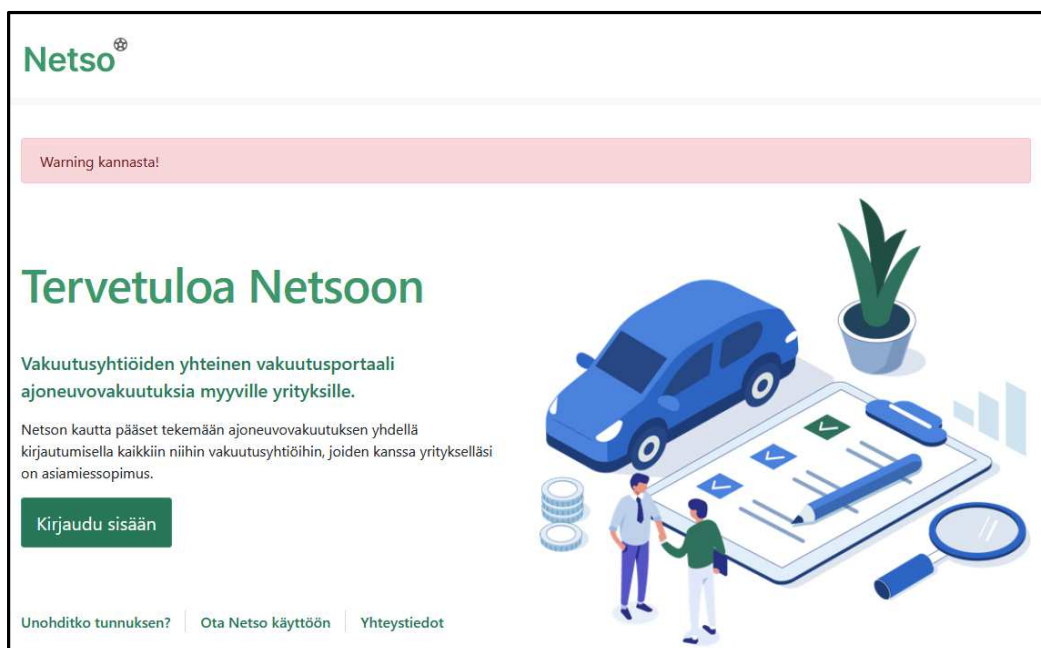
Netso

Warning kannasta!

Tervetuloa Netsoon

Vakuutusyhtiöiden yhteinen vakuutusportaali ajoneuvovakuutuksia myyville yrityksille.

Netson kautta pääset tekemään ajoneuvovakuutuksen yhdellä kirjautumisella kaikkiin niihin vakuutusyhtiöihin, joiden kanssa yritykselläsi on asiamiessopimus.

Kirjaudu sisään

Unohditko tunnuksen? | Ota Netso käyttöön | Yhteystiedot